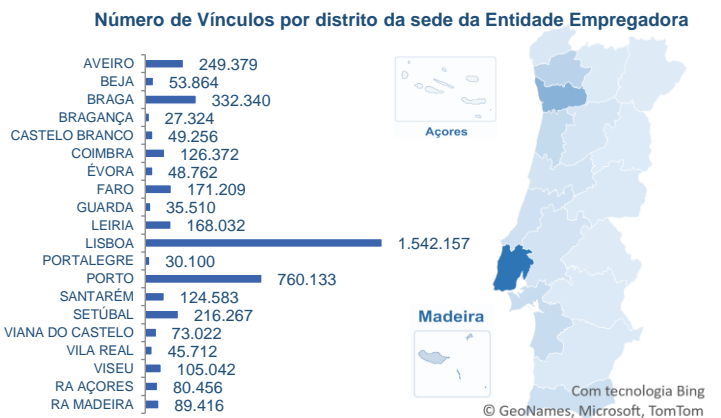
Número de Vínculos por distrito da sede da Entidade Empregadora

AVEIRO 249.379
BEJA 53.864
BRAGA 332.340
BRAGANÇA 27.324
CASTELO BRANCO 49.256
COIMBRA 126.372
ÉVORA 48.762
FARO 171.209
GUARDA 35.510
LEIRIA 168.032
LISBOA 1.542.157
PORTALEGRE 30.100
PORTO 760.133
SANTARÉM 124.583
SETÚBAL 216.267
VIANA DO CASTELO 73.022
VILA REAL 45.712
VISEU 105.042
RA AÇORES 80.456
RA MADEIRA 89.416

Açores

Madeira

Com tecnologia Bing
© GeoNames, Microsoft, TomTom